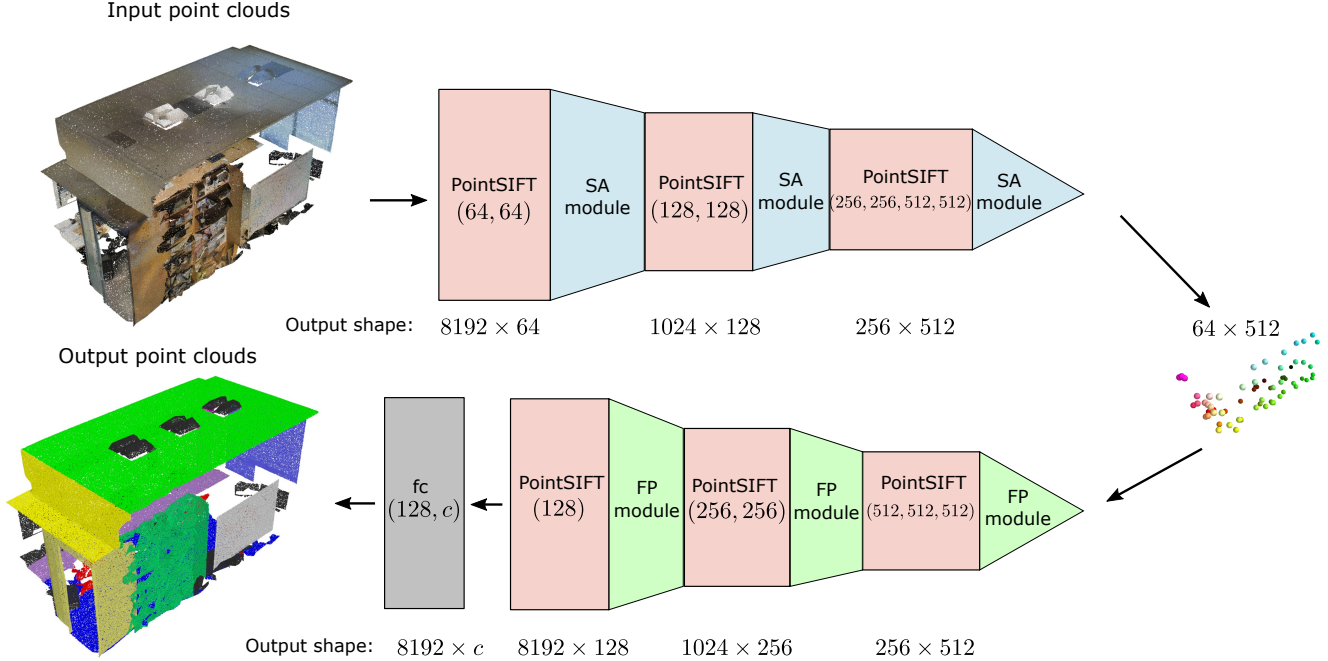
Input point clouds

PointSIFT $(64, 64)$

SA module

PointSIFT $(128, 128)$

SA module

PointSIFT $(256, 256, 512, 512)$

SA module

Output shape: $8192 \times 64$ $1024 \times 128$ $256 \times 512$

$64 \times 512$

Output point clouds

fc $(128, c)$

PointSIFT $(128)$

FP module

PointSIFT $(256, 256)$

FP module

PointSIFT $(512, 512, 512)$

FP module

Output shape: $8192 \times c$ $8192 \times 128$ $1024 \times 256$ $256 \times 512$